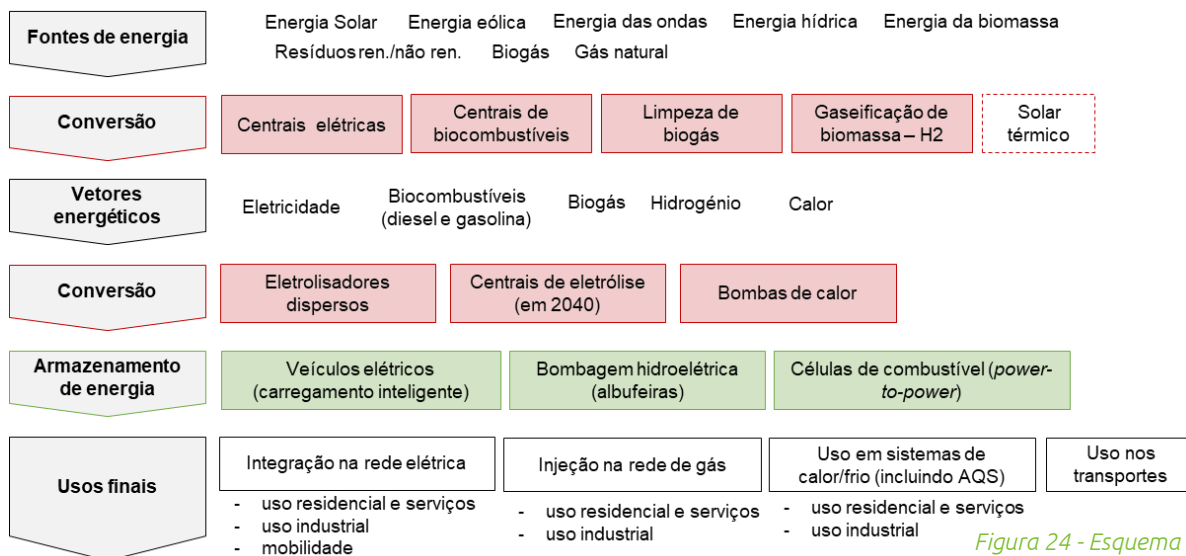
Fontes de energia

Energia Solar Energia eólica Energia das ondas Energia hídrica Energia da biomassa
Resíduos ren./não ren. Biogás Gás natural

Conversão

Centrais elétricas

Centrais de biocombustíveis

Limpeza de biogás

Gaseificação de biomassa – H2

Solar térmico

Vetores energéticos

Eletricidade Biocombustíveis (diesel e gasolina) Biogás Hidrogénio Calor

Conversão

Eletrolisadores dispersos

Centrais de eletrólise (em 2040)

Bombas de calor

Armazenamento de energia

Veículos elétricos (carregamento inteligente)

Bombagem hidroelétrica (albufeiras)

Células de combustível (*power-to-power*)

Usos finais

Integração na rede elétrica
- uso residencial e serviços
- uso industrial
- mobilidade

Injeção na rede de gás
- uso residencial e serviços
- uso industrial

Uso em sistemas de calor/frio (incluindo AQS)
- uso residencial e serviços
- uso industrial

Uso nos transportes

Figura 24 - Esquema